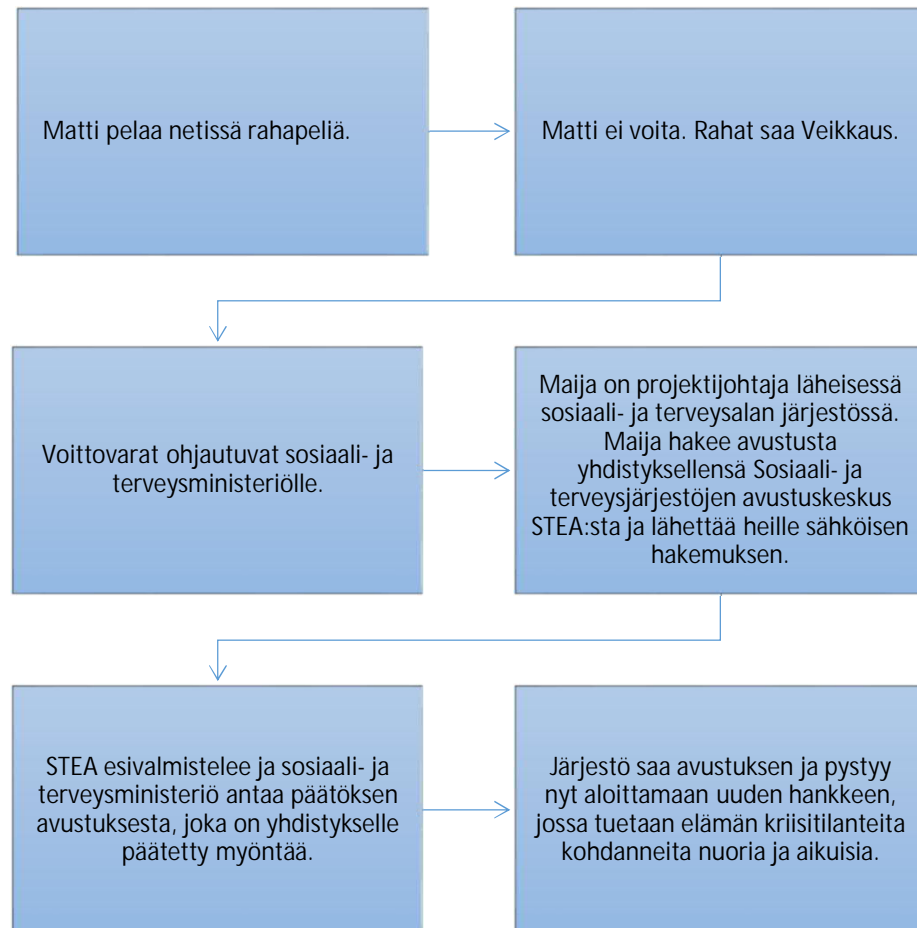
Matti pelaa netissä rahapeliä.

Matti ei voita. Rahat saa Veikkaus.

Voittovarat ohjautuvat sosiaali- ja terveysministeriölle.

Maija on projektijohtaja läheisessä sosiaali- ja terveysalan järjestössä. Maija hakee avustusta yhdistyksellensä Sosiaali- ja terveysjärjestöjen avustuskeskus STEA:sta ja lähettää heille sähköisen hakemuksen.

STEA esivalmistelee ja sosiaali- ja terveysministeriö antaa päätöksen avustuksesta, joka on yhdistykselle päätetty myöntää.

Järjestö saa avustuksen ja pystyy nyt aloittamaan uuden hankkeen, jossa tuetaan elämän kriisitilanteita kohdanneita nuoria ja aikuisia.